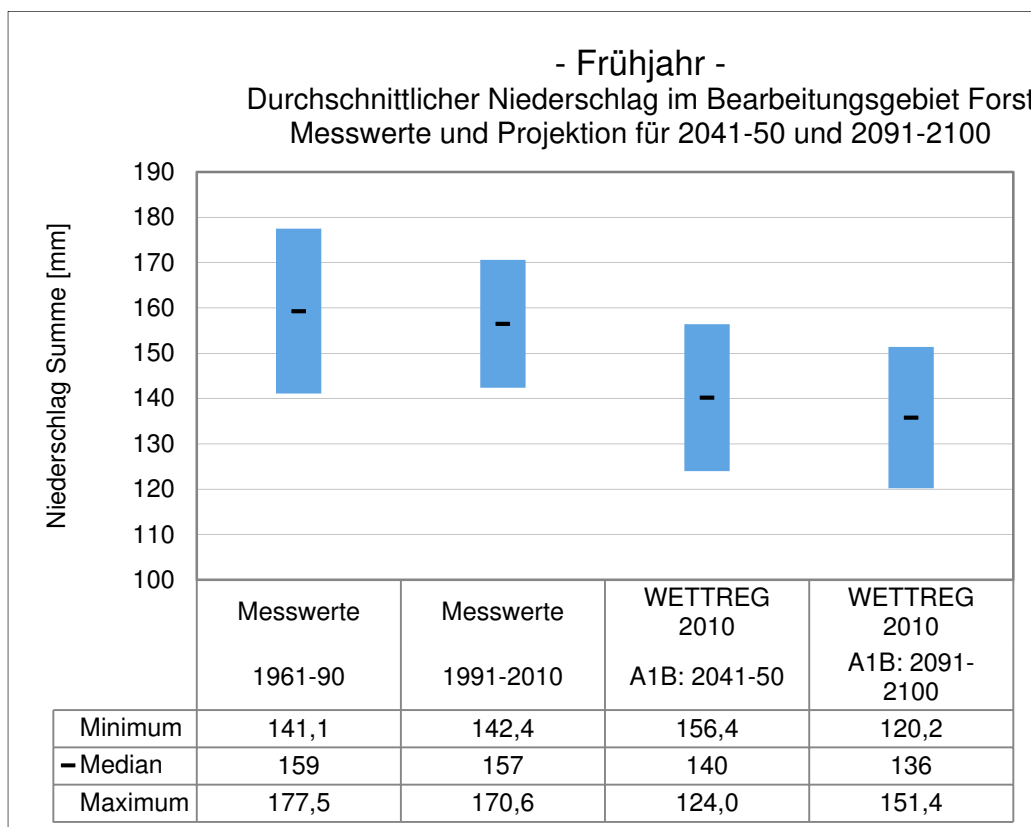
- Frühjahr -
Durchschnittlicher Niederschlag im Bearbeitungsgebiet Forst
Messwerte und Projektion für 2041-50 und 2091-2100

Niederschlag Summe [mm]

190
180
170
160
150
140
130
120
110
100

| | Messwerte 1961-90 | Messwerte 1991-2010 | WETTREG 2010 A1B: 2041-50 | WETTREG 2010 A1B: 2091-2100 |
|---|---|---|---|---|
| Minimum | 141,1 | 142,4 | 156,4 | 120,2 |
| - Median | 159 | 157 | 140 | 136 |
| Maximum | 177,5 | 170,6 | 124,0 | 151,4 |